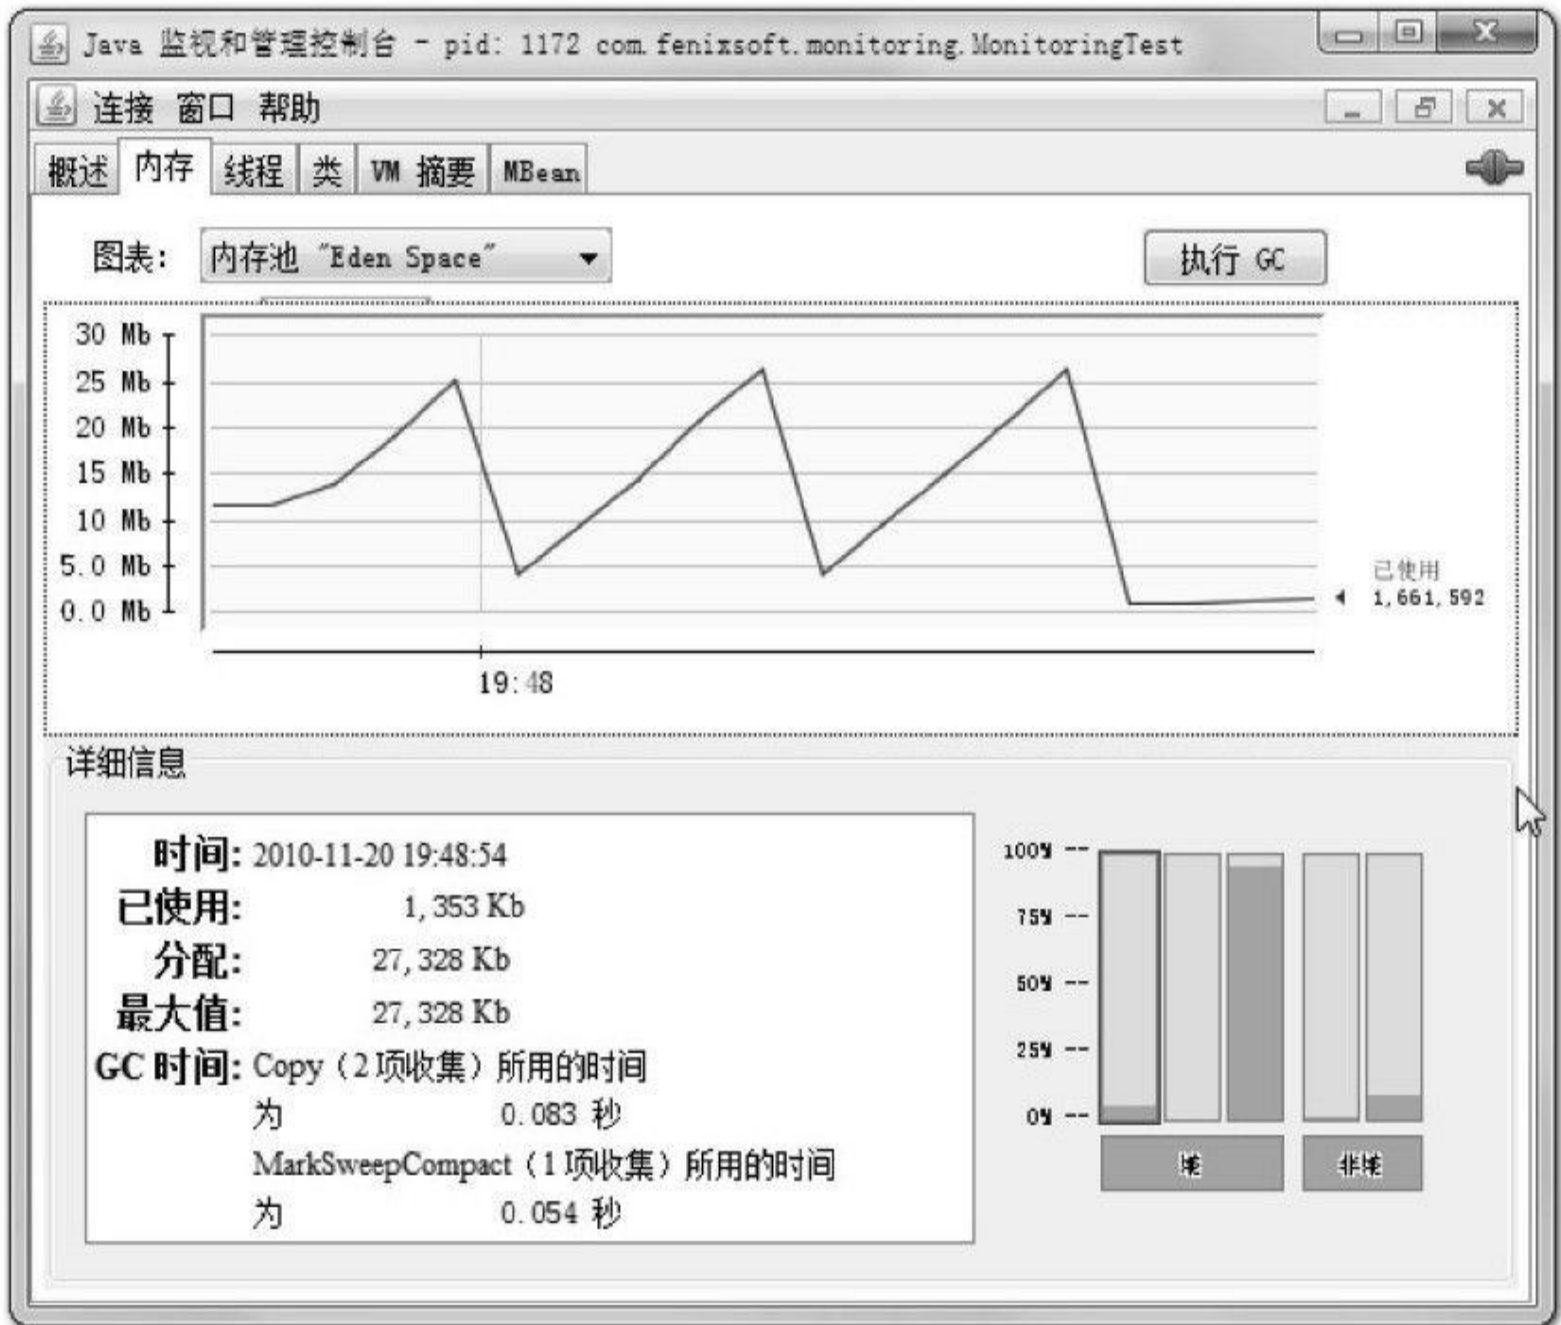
Java 监视和管理控制台 - pid: 1172 com.fenixsoft.monitoring.MonitoringTest

连接 窗口 帮助

概述 内存 线程 类 VM 摘要 MBean

图表: 内存池 "Eden Space"

执行 GC

30 Mb
25 Mb
20 Mb
15 Mb
10 Mb
5.0 Mb
0.0 Mb

19:48

已使用
1,661,592

详细信息

时间: 2010-11-20 19:48:54
已使用: 1,353 Kb
分配: 27,328 Kb
最大值: 27,328 Kb
GC 时间: Copy（2 项收集）所用的时间为 0.083 秒
MarkSweepCompact（1 项收集）所用的时间为 0.054 秒

100%
75%
50%
25%
0%

堆

非堆